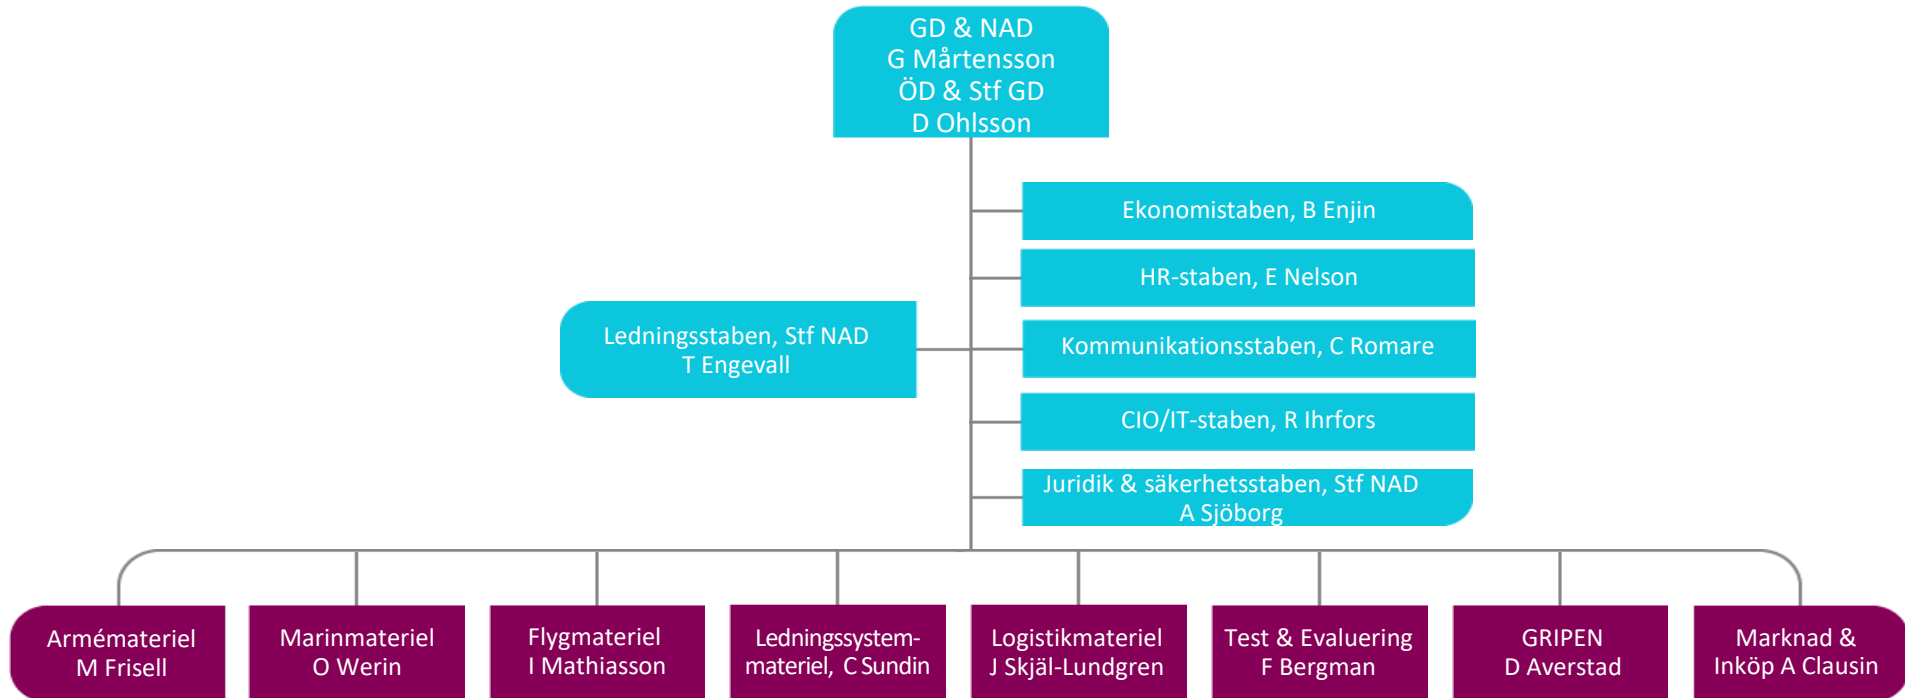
GD & NAD
G Mårtensson
ÖD & Stf GD
D Ohlsson

Ekonomistaben, B Enjin

HR-staben, E Nelson

Ledningsstaben, Stf NAD
T Engevall

Kommunikationsstaben, C Romare

CIO/IT-staben, R Ihrfors

Juridik & säkerhetsstaben, Stf NAD
A Sjöborg

Armémateriel
M Frisell

Marinmateriel
O Werin

Flygmateriel
I Mathiasson

Ledningssystemmateriel, C Sundin

Logistikmateriel
J Skjäl-Lundgren

Test & Evaluering
F Bergman

GRIPEN
D Averstad

Marknad & Inköp A Clausin